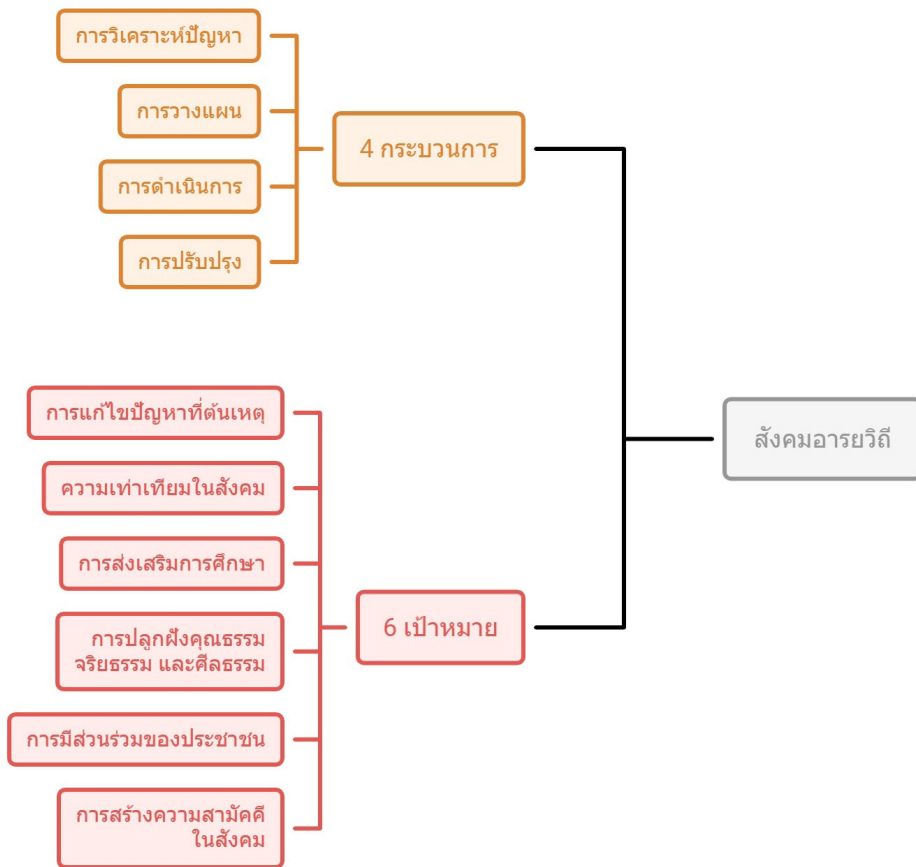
การวิเคราะห์ปัญหา

การวางแผน

การดำเนินการ

การปรับปรุง

4 กระบวนการ

สังคมอารยวิถี

การแก้ไขปัญหาที่ต้นเหตุ

ความเท่าเทียมในสังคม

การส่งเสริมการศึกษา

การปลูกฝังคุณธรรม จริยธรรม และศีลธรรม

การมีส่วนร่วมของประชาชน

การสร้างความสามัคคี ในสังคม

6 เป้าหมาย